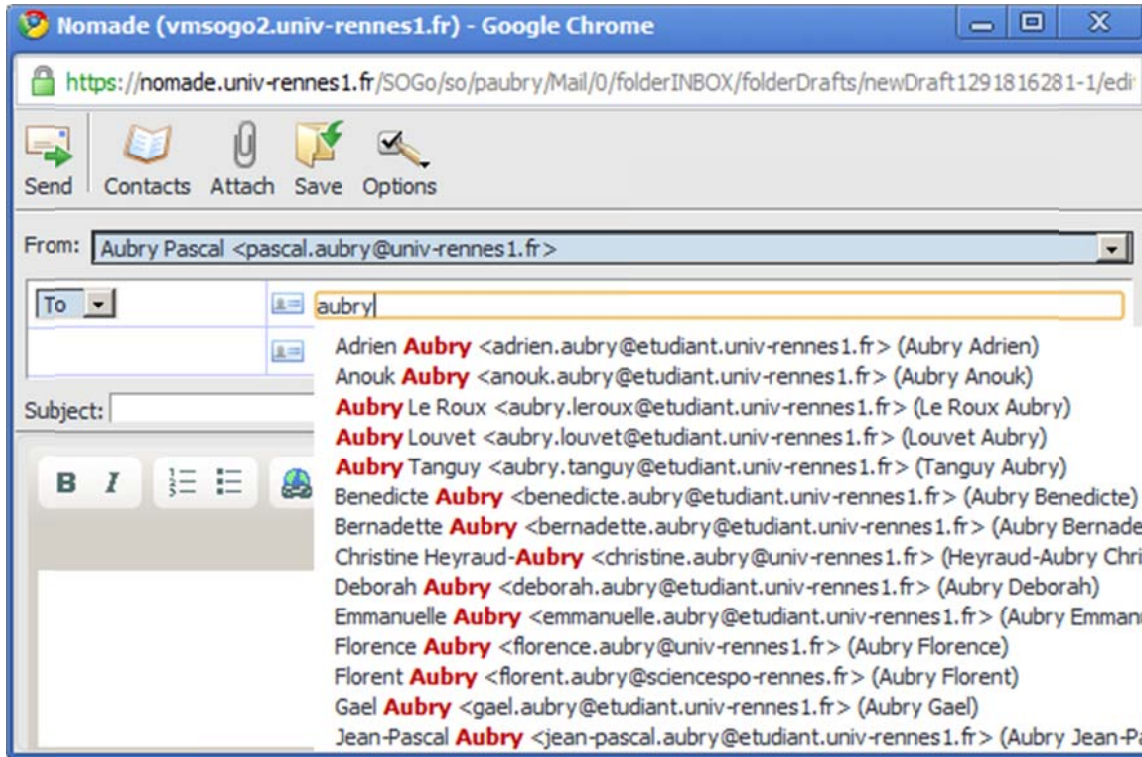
Nomade (vmsogo2.univ-rennes1.fr) - Google Chrome

https://nomade.univ-rennes1.fr/SOGo/so/paubry/Mail/0/folderINBOX/folderDrafts/newDraft1291816281-1/edi

Send Contacts Attach Save Options

From: Aubry Pascal <pascal.aubry@univ-rennes1.fr>

To aubry

Subject:

B I

Adrien Aubry <adrien.aubry@etudiant.univ-rennes1.fr> (Aubry Adrien)
Anouk Aubry <anouk.aubry@etudiant.univ-rennes1.fr> (Aubry Anouk)
Aubry Le Roux <aubry.leroux@etudiant.univ-rennes1.fr> (Le Roux Aubry)
Aubry Louvet <aubry.louvet@etudiant.univ-rennes1.fr> (Louvet Aubry)
Aubry Tanguy <aubry.tanguy@etudiant.univ-rennes1.fr> (Tanguy Aubry)
Benedicte Aubry <benedicte.aubry@etudiant.univ-rennes1.fr> (Aubry Benedicte)
Bernadette Aubry <bernadette.aubry@etudiant.univ-rennes1.fr> (Aubry Bernade
Christine Heyraud-Aubry <christine.aubry@univ-rennes1.fr> (Heyraud-Aubry Chri
Deborah Aubry <deborah.aubry@etudiant.univ-rennes1.fr> (Aubry Deborah)
Emmanuelle Aubry <emmanuelle.aubry@etudiant.univ-rennes1.fr> (Aubry Emmanu
Florence Aubry <florence.aubry@univ-rennes1.fr> (Aubry Florence)
Florent Aubry <florent.aubry@sciencespo-rennes.fr> (Aubry Florent)
Gael Aubry <gael.aubry@etudiant.univ-rennes1.fr> (Aubry Gael)
Jean-Pascal Aubry <jean-pascal.aubry@etudiant.univ-rennes1.fr> (Aubry Jean-Pa